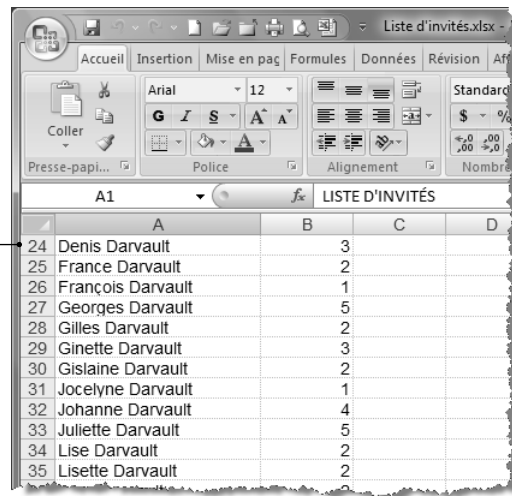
Liste d'invités.xlsx -

Accueil | Insertion | Mise en pag | Formules | Données | Révision | Af

Coller
Presse-papi...

Arial | 12
G I S | A A
Police

Alignement

Standard
$ %
,0 ,00
Nombre

A1 | $f_x$ | LISTE D'INVITÉS

|  | A | B | C | D |
|---|---|---|---|---|
| 24 | Denis Darvault | 3 |  |  |
| 25 | France Darvault | 2 |  |  |
| 26 | François Darvault | 1 |  |  |
| 27 | Georges Darvault | 5 |  |  |
| 28 | Gilles Darvault | 2 |  |  |
| 29 | Ginette Darvault | 3 |  |  |
| 30 | Gislaine Darvault | 2 |  |  |
| 31 | Jocelyne Darvault | 1 |  |  |
| 32 | Johanne Darvault | 4 |  |  |
| 33 | Juliette Darvault | 5 |  |  |
| 34 | Lise Darvault | 2 |  |  |
| 35 | Lisette Darvault | 2 |  |  |